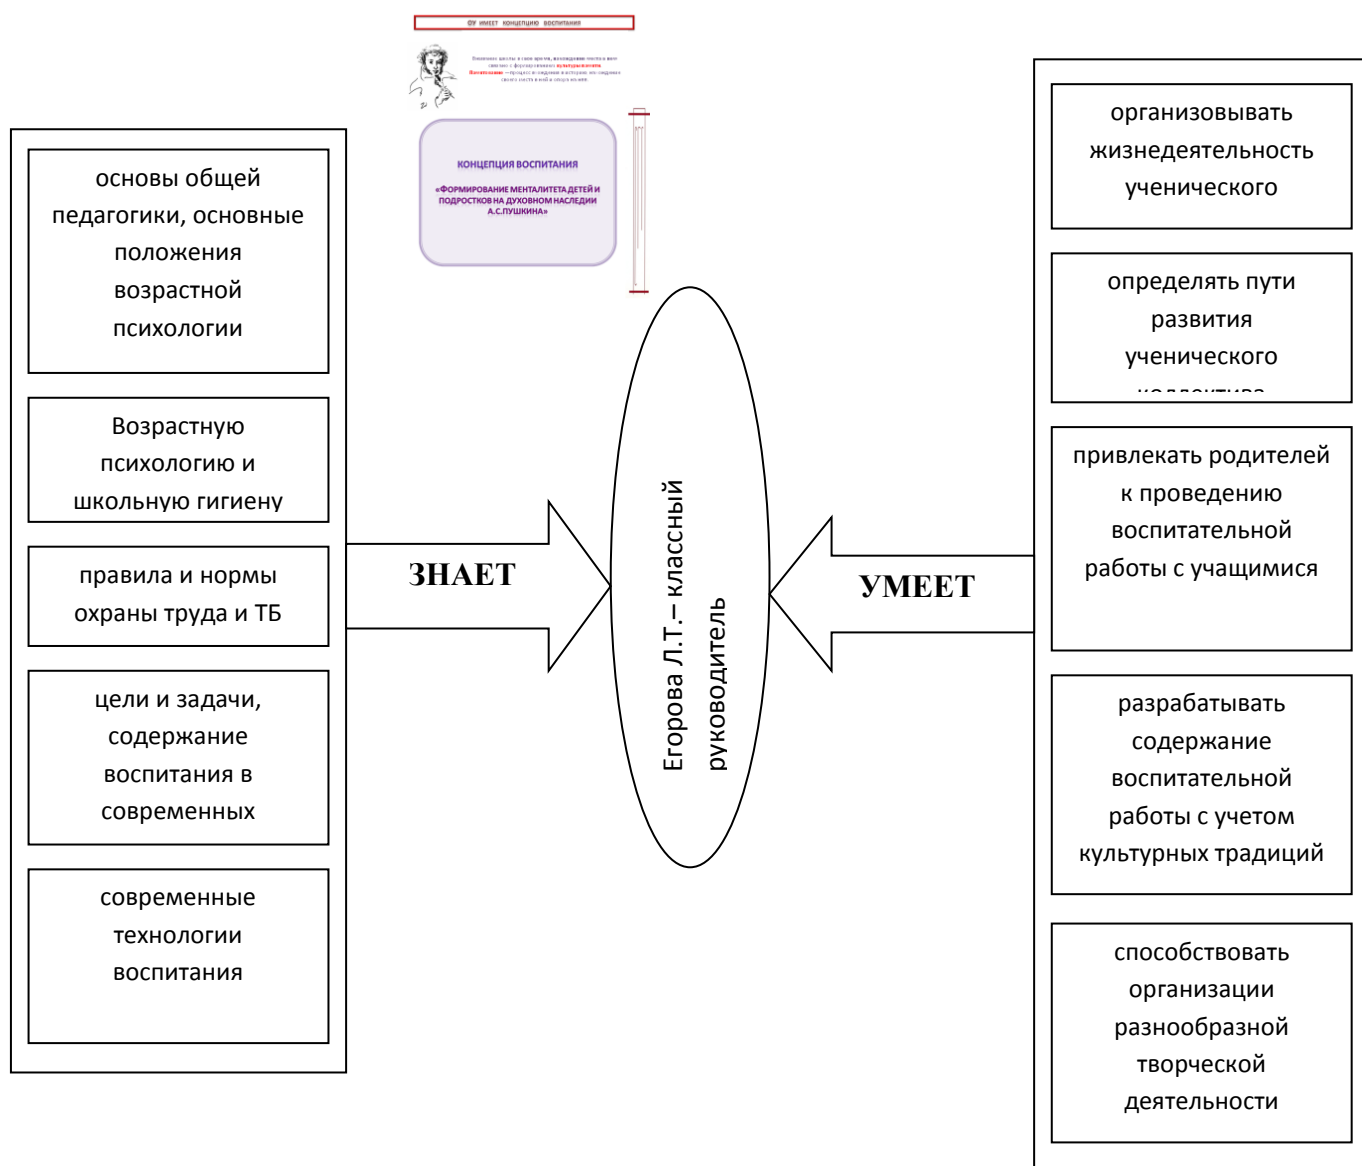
ОУ ИМЕЕТ КОНЦЕПЦИЮ ВОСПИТАНИЯ

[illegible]

КОНЦЕПЦИЯ ВОСПИТАНИЯ

«ФОРМИРОВАНИЕ МЕНТАЛИТЕТА ДЕТЕЙ И ПОДРОСТКОВ НА ДУХОВНОМ НАСЛЕДИИ А.С.ПУШКИНА»

основы общей педагогики, основные положения возрастной психологии

Возрастную психологию и школьную гигиену

правила и нормы охраны труда и ТБ

цели и задачи, содержание воспитания в современных

современные технологии воспитания

ЗНАЕТ

Егорова Л.Т.– классный руководитель

УМЕЕТ

организовывать жизнедеятельность ученического

определять пути развития ученического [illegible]

привлекать родителей к проведению воспитательной работы с учащимися

разрабатывать содержание воспитательной работы с учетом культурных традиций

способствовать организации разнообразной творческой деятельности